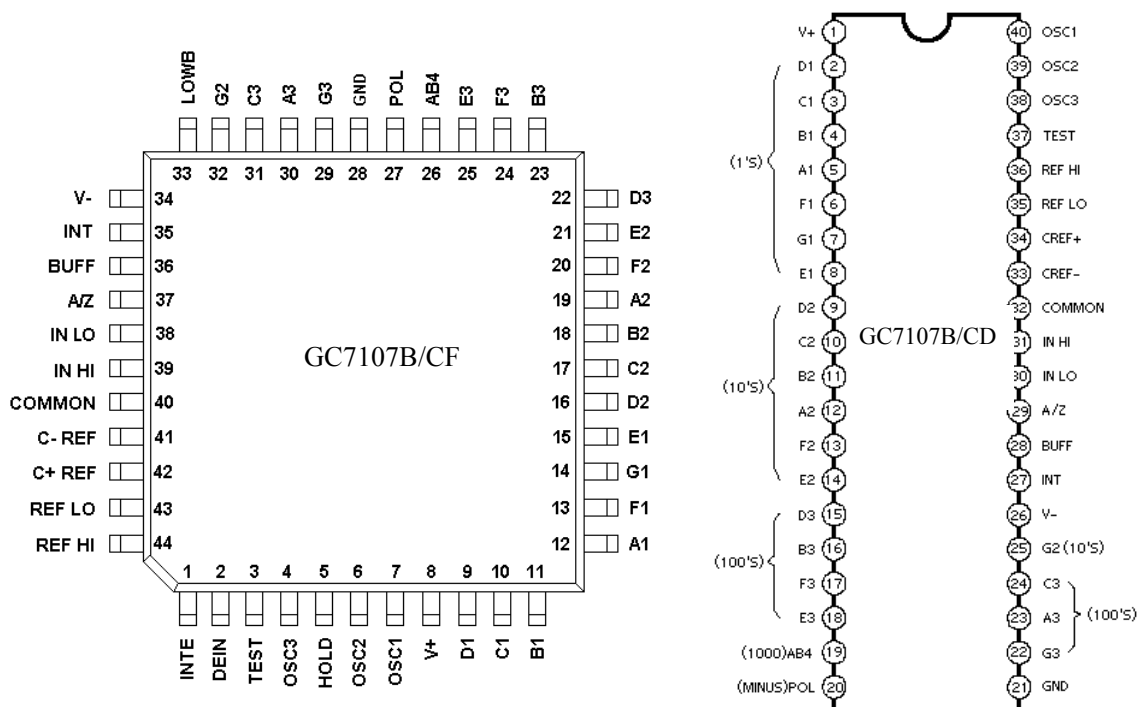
LOWB G2 C3 A3 G3 GND POL AB4 E3 F3 B3

33 32 31 30 29 28 27 26 25 24 23

V- 34
INT 35
BUFF 36
A/Z 37
IN LO 38
IN HI 39
COMMON 40
C- REF 41
C+ REF 42
REF LO 43
REF HI 44

22 D3
21 E2
20 F2
19 A2
18 B2
17 C2
16 D2
15 E1
14 G1
13 F1
12 A1

GC7107B/CF

1 2 3 4 5 6 7 8 9 10 11

INTE DEIN TEST OSC3 HOLD OSC2 OSC1 V+ D1 C1 B1

V+ 1
(1'S) D1 2
C1 3
B1 4
A1 5
F1 6
G1 7
E1 8
(10'S) D2 9
C2 10
B2 11
A2 12
F2 13
E2 14
(100'S) D3 15
B3 16
F3 17
E3 18
(1000)AB4 19
(MINUS)POL 20

40 OSC1
39 OSC2
38 OSC3
37 TEST
36 REF HI
35 REF LO
34 CREF+
33 CREF-
32 COMMON
31 IN HI
30 IN LO
29 A/Z
28 BUFF
27 INT
26 V-
25 G2 (10'S)
24 C3
23 A3 (100'S)
22 G3
21 GND

GC7107B/CD